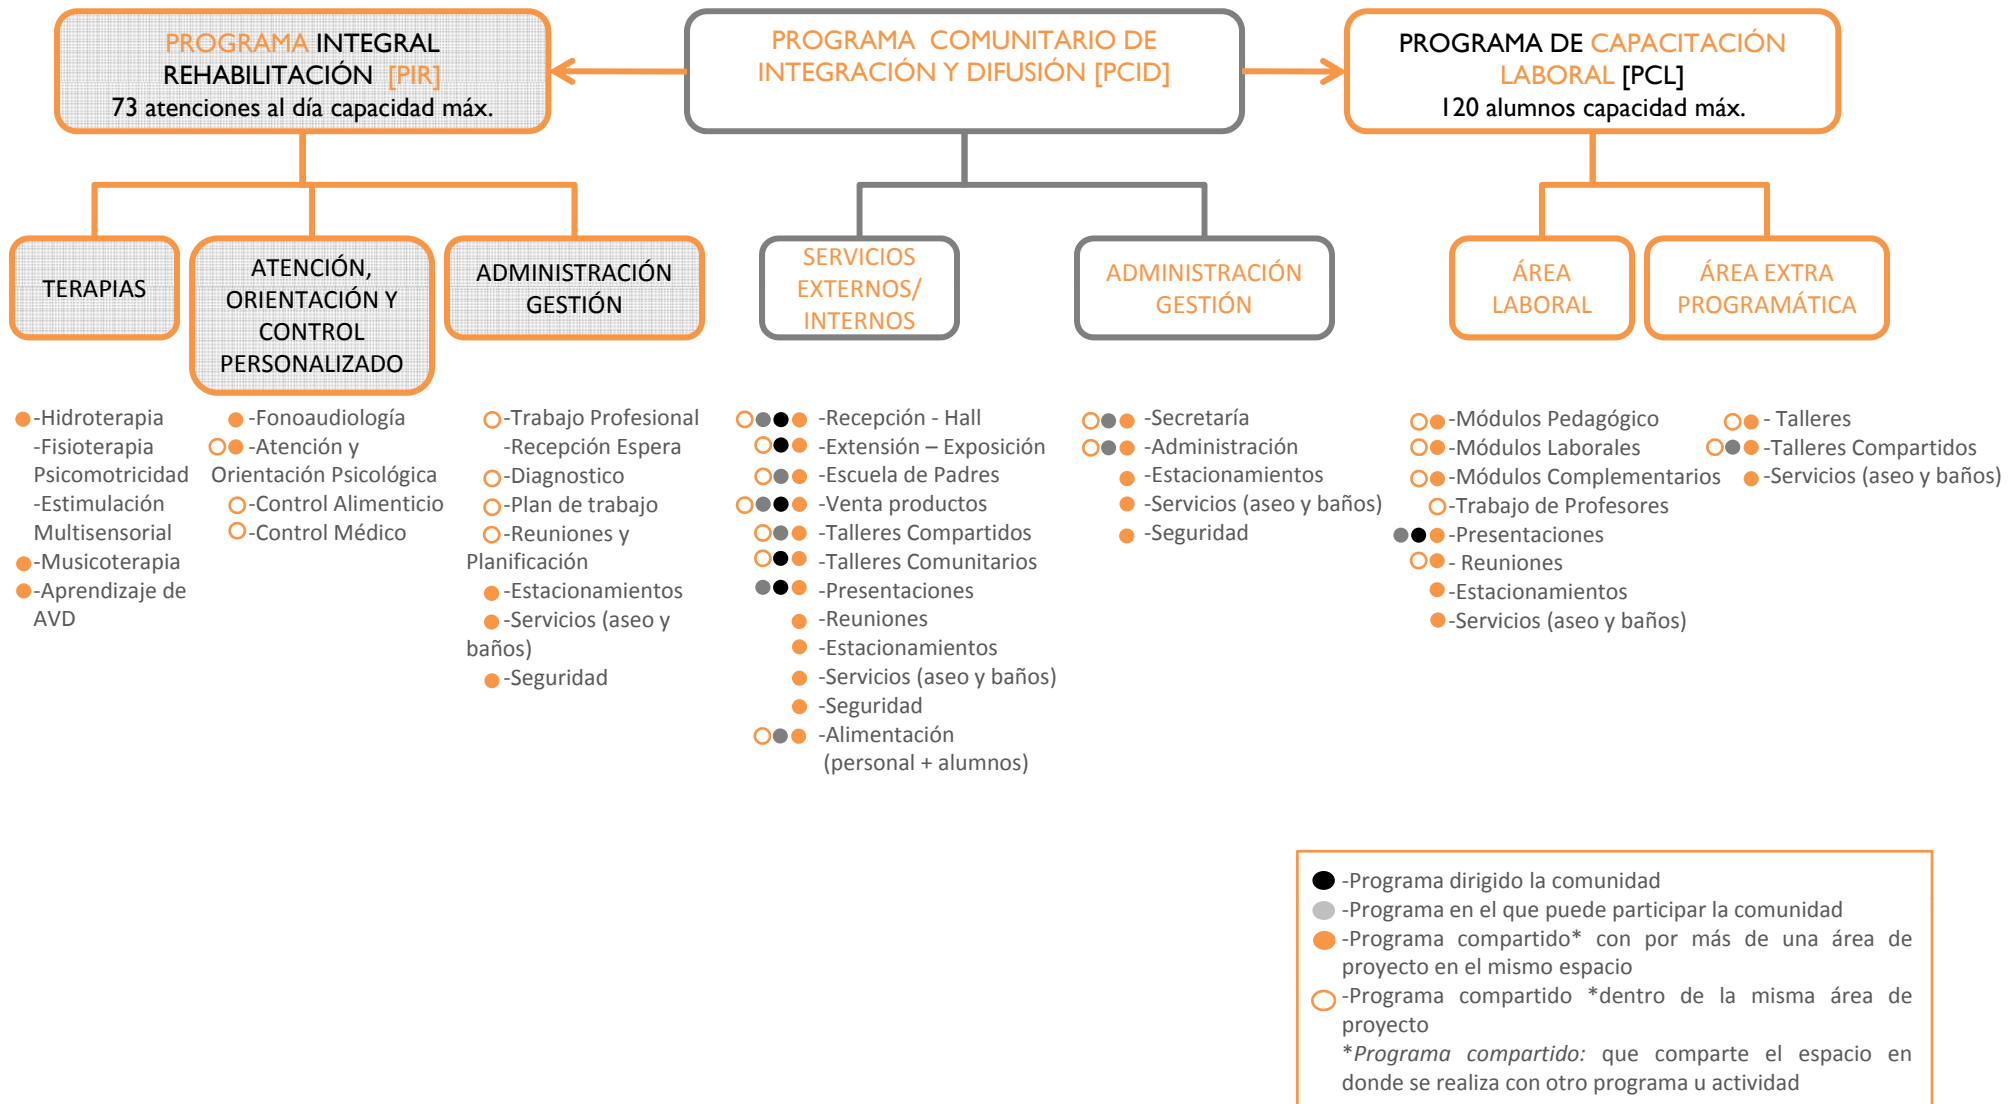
PROGRAMA INTEGRAL REHABILITACIÓN [PIR]
73 atenciones al día capacidad máx.

PROGRAMA COMUNITARIO DE INTEGRACIÓN Y DIFUSIÓN [PCID]

PROGRAMA DE CAPACITACIÓN LABORAL [PCL]
120 alumnos capacidad máx.

TERAPIAS

ATENCIÓN, ORIENTACIÓN Y CONTROL PERSONALIZADO

ADMINISTRACIÓN GESTIÓN

SERVICIOS EXTERNOS/ INTERNOS

ADMINISTRACIÓN GESTIÓN

ÁREA LABORAL

ÁREA EXTRA PROGRAMÁTICA

-Hidroterapia
-Fisioterapia Psicomotricidad
-Estimulación Multisensorial
-Musicoterapia
-Aprendizaje de AVD

-Fonoaudiología
-Atención y Orientación Psicológica
-Control Alimenticio
-Control Médico

-Trabajo Profesional
-Recepción Espera
-Diagnostico
-Plan de trabajo
-Reuniones y Planificación
-Estacionamientos
-Servicios (aseo y baños)
-Seguridad

-Recepción - Hall
-Extensión – Exposición
-Escuela de Padres
-Venta productos
-Talleres Compartidos
-Talleres Comunitarios
-Presentaciones
-Reuniones
-Estacionamientos
-Servicios (aseo y baños)
-Seguridad
-Alimentación (personal + alumnos)

-Secretaría
-Administración
-Estacionamientos
-Servicios (aseo y baños)
-Seguridad

-Módulos Pedagógico
-Módulos Laborales
-Módulos Complementarios
-Trabajo de Profesores
-Presentaciones
- Reuniones
-Estacionamientos
-Servicios (aseo y baños)

- Talleres
-Talleres Compartidos
-Servicios (aseo y baños)

-Programa dirigido la comunidad
-Programa en el que puede participar la comunidad
-Programa compartido* con por más de una área de proyecto en el mismo espacio
-Programa compartido *dentro de la misma área de proyecto
*Programa compartido: que comparte el espacio en donde se realiza con otro programa u actividad